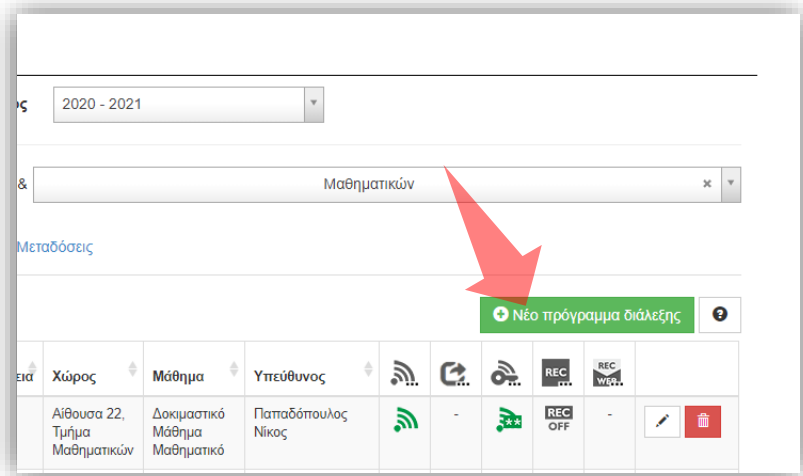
ος 2020 - 2021

& Μαθηματικών

Μεταδόσεις

Νέο πρόγραμμα διάλεξης

| εια | Χώρος | Μάθημα | Υπεύθυνος | | | | REC | REC WEB | |
|---|---|---|---|---|---|---|---|---|---|
| | Αίθουσα 22, Τμήμα Μαθηματικών | Δοκιμαστικό Μάθημα Μαθηματικό | Παπαδόπουλος Νίκος | | - | ** | REC OFF | - | |